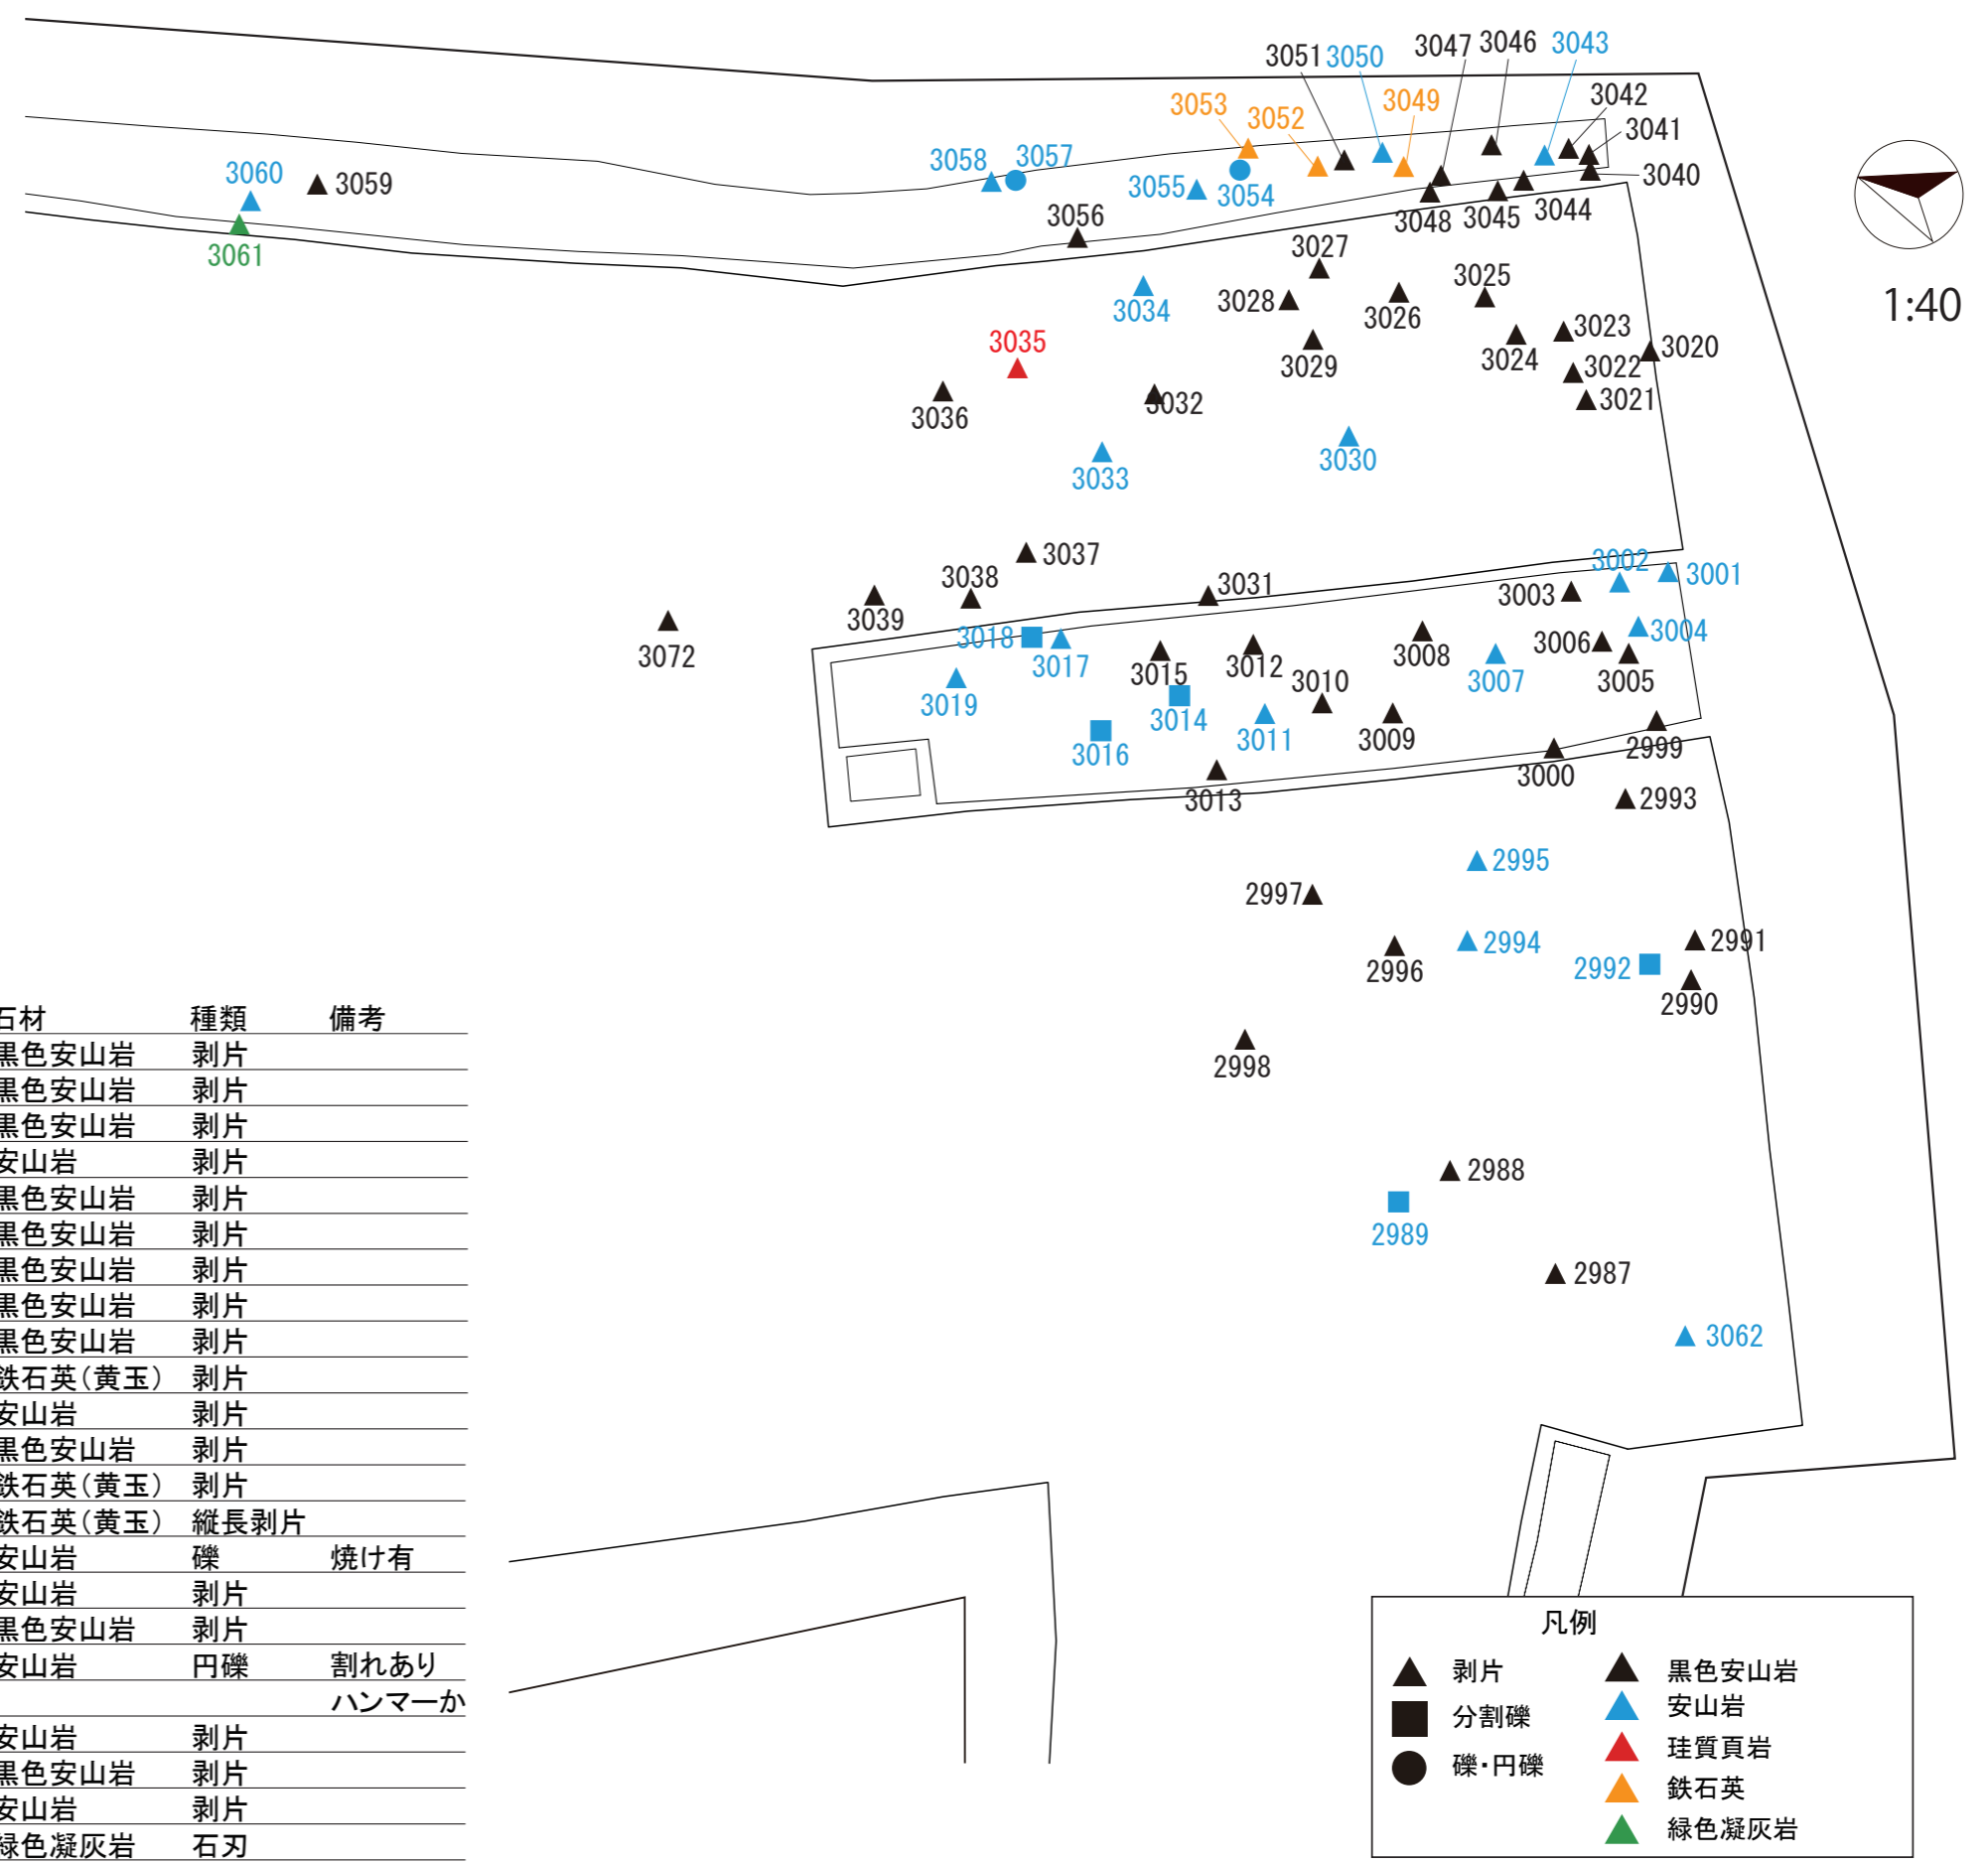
3051 3050 3047 3046 3043
3053 3052 3049 3042
3041
3040
3060 3059 3058 3057 3055 3054
3061 3056 3048 3045 3044
3027
3034 3028 3026 3025
3035 3023
3029 3024 3020
3022
3036 3032 3021
3033 3030

1:40

3037
3038 3031 3002 3001
3039 3003
3072 3018 3017 3015 3012 3008 3006 3004
3019 3010 3007 3005
3014 3011 3009
3016 3000 2999
3013 2993
2995
2997
2994 2991
2996 2992
2990
2998
2988
2989
2987
3062

| 石材 | 種類 | 備考 |
|---|---|---|
| 黒色安山岩 | 剥片 | |
| 黒色安山岩 | 剥片 | |
| 黒色安山岩 | 剥片 | |
| 安山岩 | 剥片 | |
| 黒色安山岩 | 剥片 | |
| 黒色安山岩 | 剥片 | |
| 黒色安山岩 | 剥片 | |
| 黒色安山岩 | 剥片 | |
| 黒色安山岩 | 剥片 | |
| 鉄石英（黄玉） | 剥片 | |
| 安山岩 | 剥片 | |
| 黒色安山岩 | 剥片 | |
| 鉄石英（黄玉） | 剥片 | |
| 鉄石英（黄玉） | 縦長剥片 | |
| 安山岩 | 礫 | 焼け有 |
| 安山岩 | 剥片 | |
| 黒色安山岩 | 剥片 | |
| 安山岩 | 円礫 | 割れあり ハンマーか |
| 安山岩 | 剥片 | |
| 黒色安山岩 | 剥片 | |
| 安山岩 | 剥片 | |
| 緑色凝灰岩 | 石刃 | |

凡例
剥片
分割礫
礫・円礫
黒色安山岩
安山岩
珪質頁岩
鉄石英
緑色凝灰岩